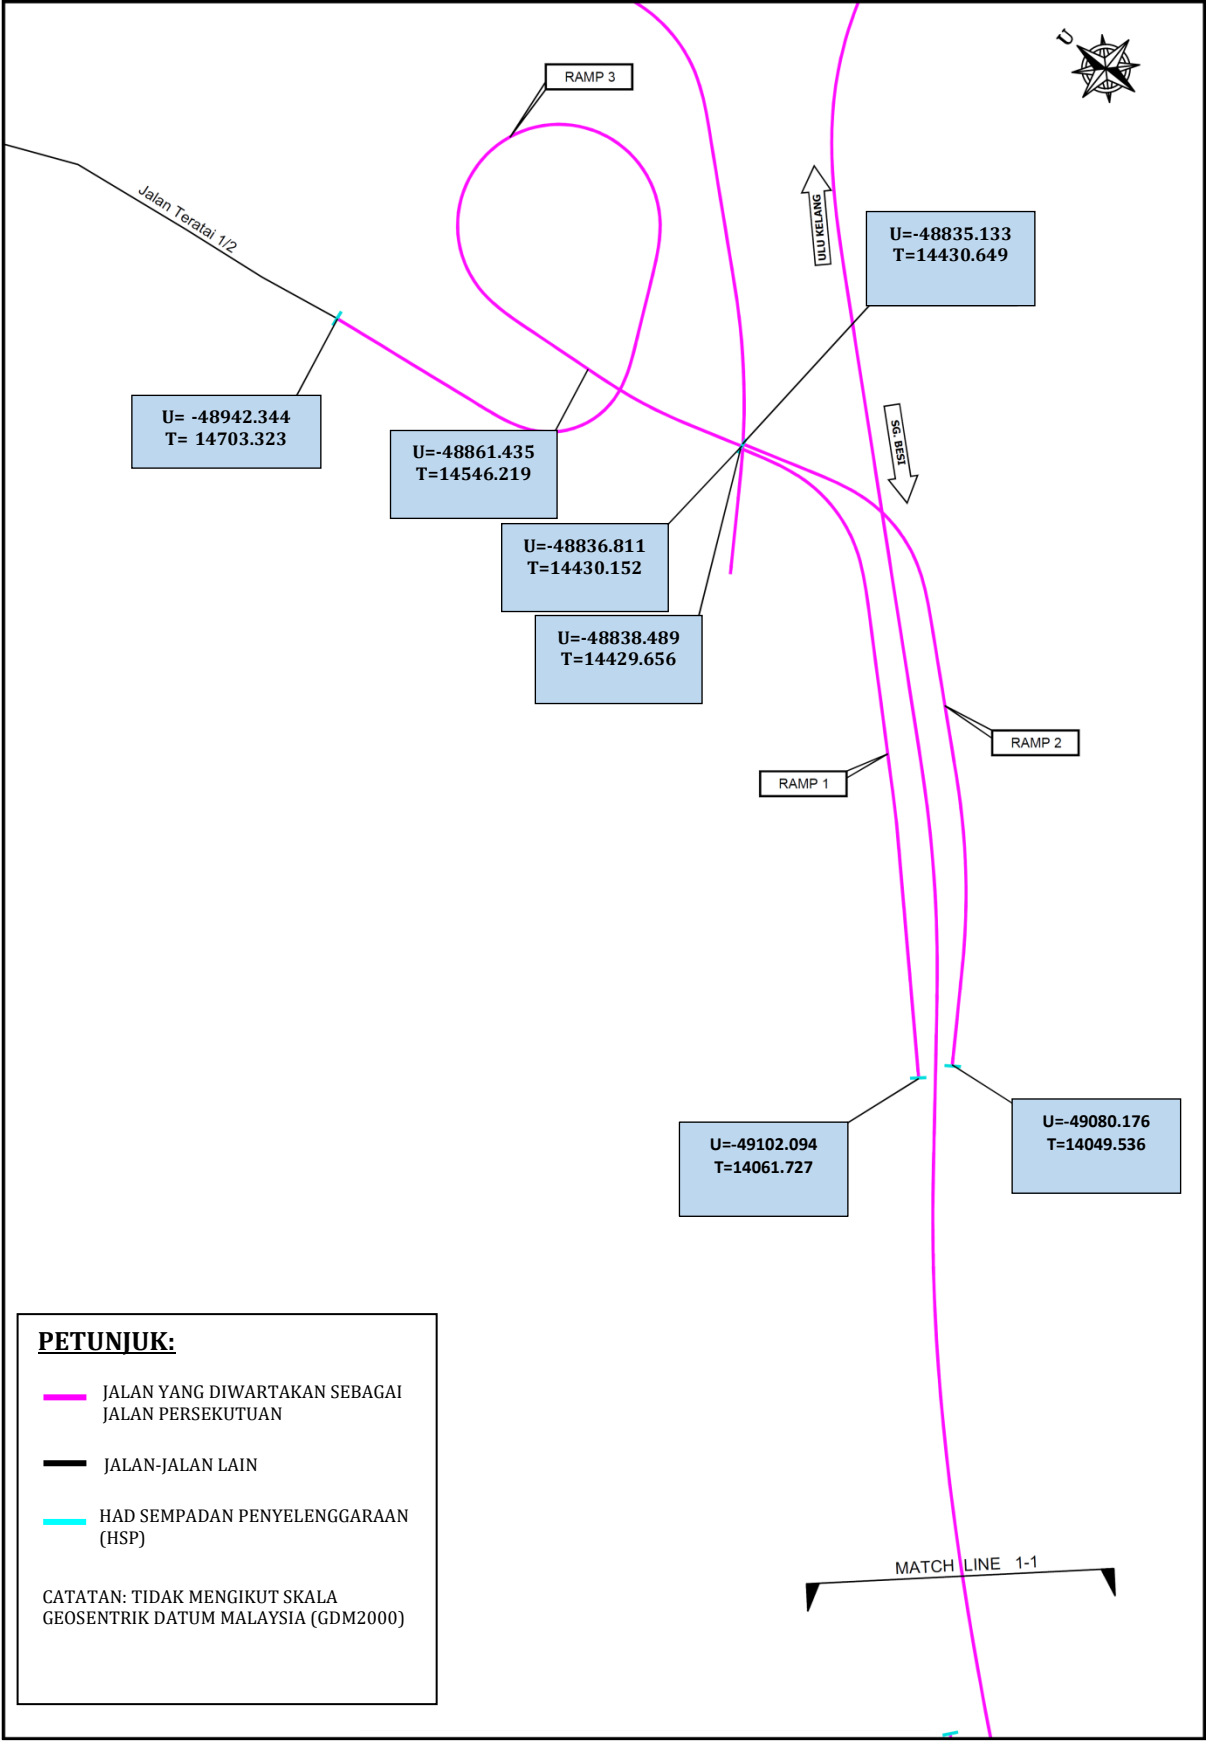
U

RAMP 3

Jalan Teratai 1/2

ULU KELANG

U=-48835.133
T=14430.649

U= -48942.344
T= 14703.323

U=-48861.435
T=14546.219

SG. BESI

U=-48836.811
T=14430.152

U=-48838.489
T=14429.656

RAMP 2

RAMP 1

U=-49102.094
T=14061.727

U=-49080.176
T=14049.536

PETUNJUK:

JALAN YANG DIWARTAKAN SEBAGAI JALAN PERSEKUTUAN

JALAN-JALAN LAIN

HAD SEMPADAN PENYELENGGARAAN (HSP)

CATATAN: TIDAK MENGIKUT SKALA
GEOSENTRIK DATUM MALAYSIA (GDM2000)

MATCH LINE 1-1